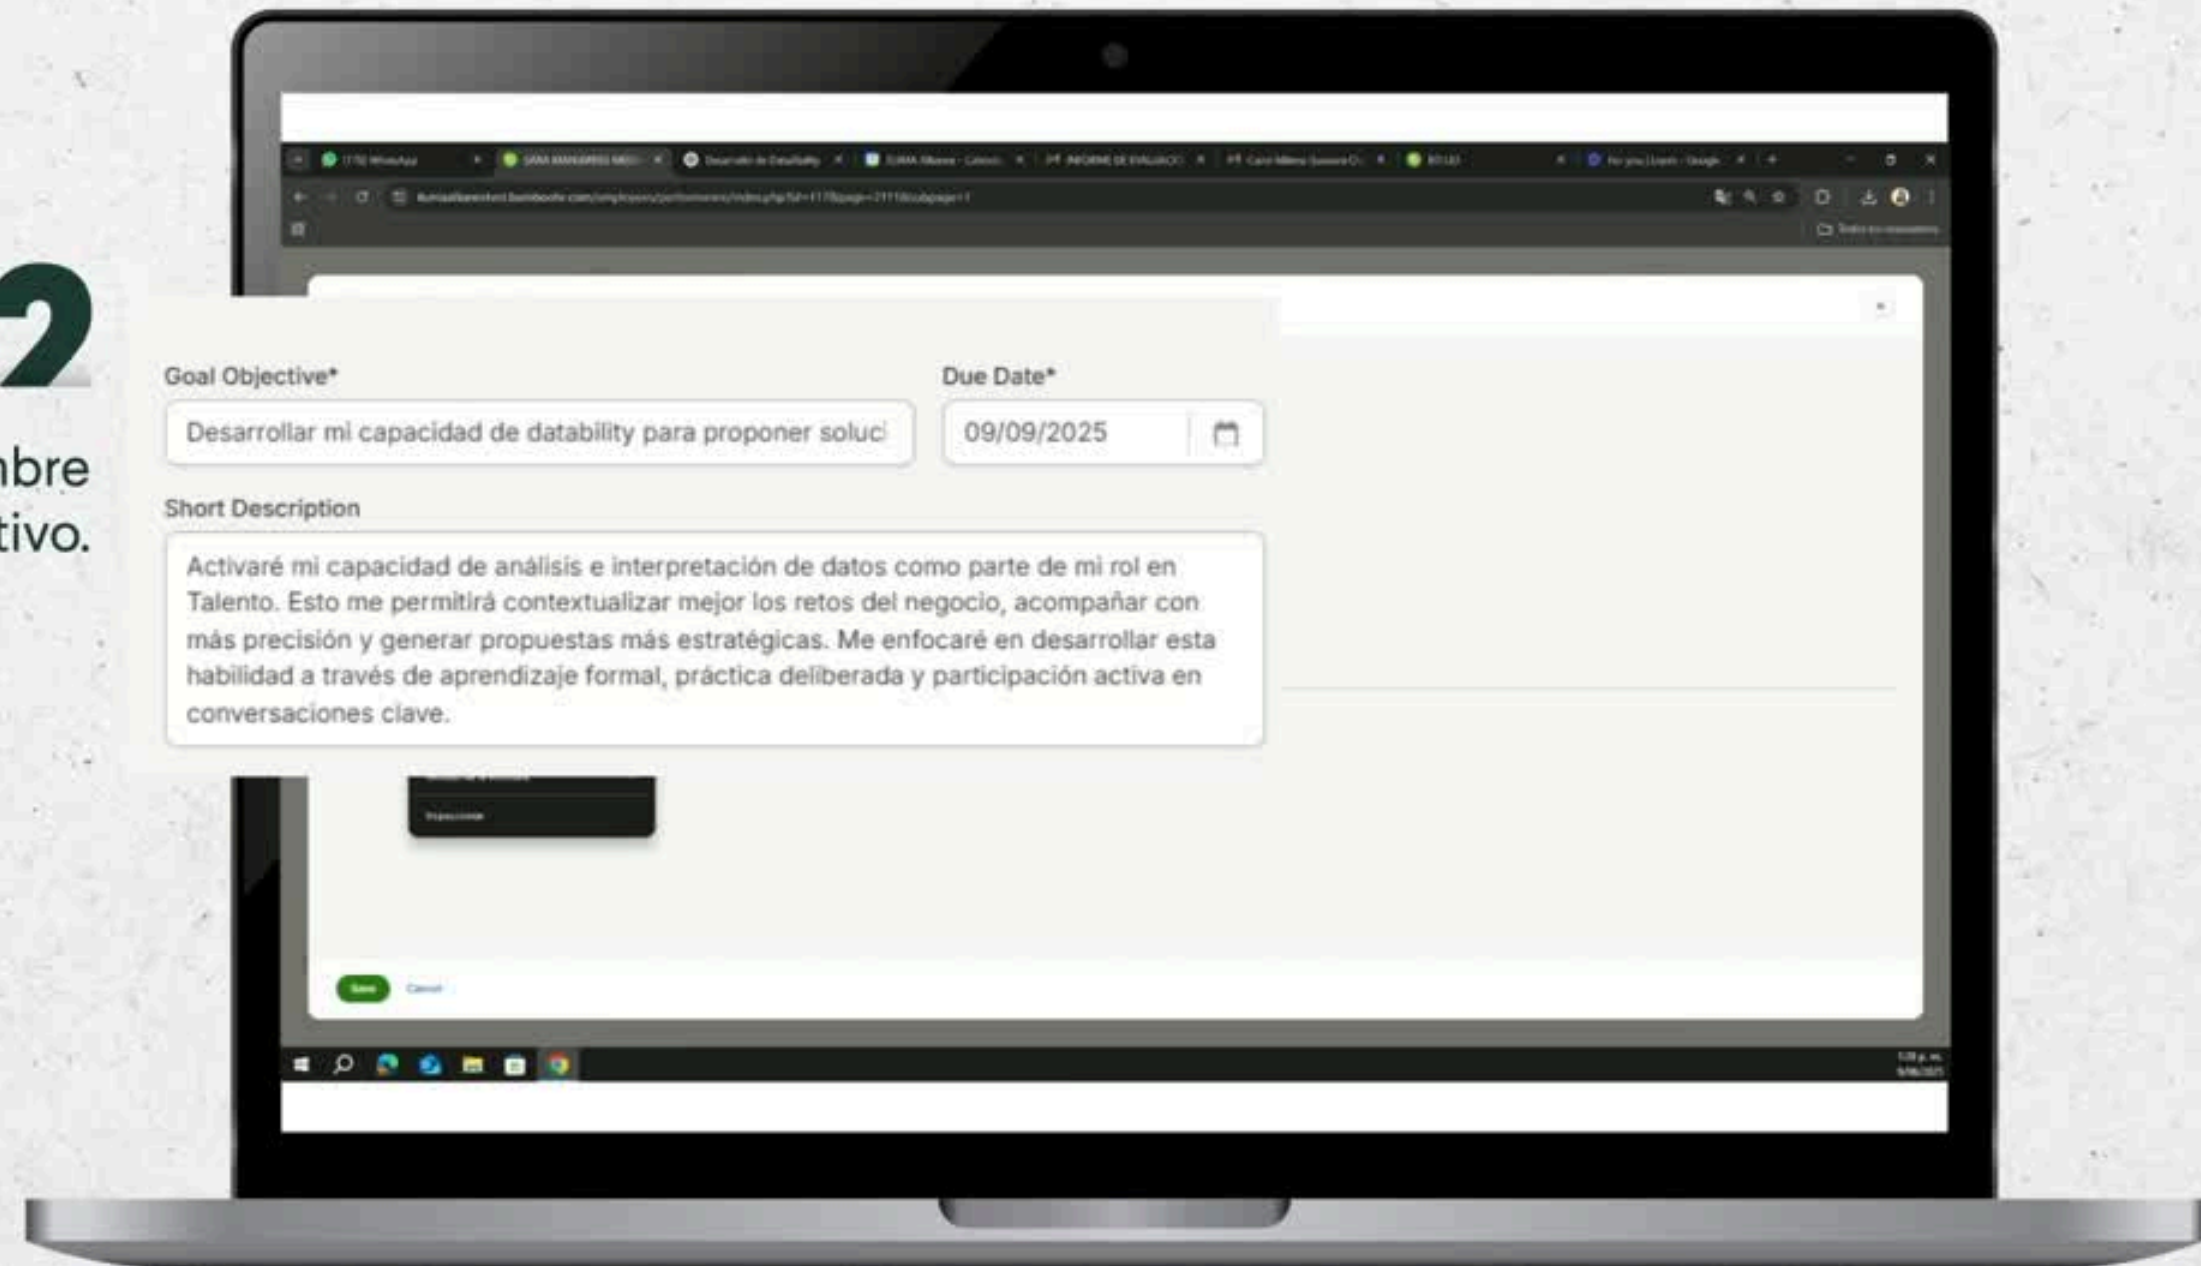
2

mbre
tivo.

Goal Objective*

Desarrollar mi capacidad de datability para proponer soluci

Due Date*

09/09/2025

Short Description

Activaré mi capacidad de análisis e interpretación de datos como parte de mi rol en Talento. Esto me permitirá contextualizar mejor los retos del negocio, acompañar con más precisión y generar propuestas más estratégicas. Me enfocaré en desarrollar esta habilidad a través de aprendizaje formal, práctica deliberada y participación activa en conversaciones clave.

Save Cancel